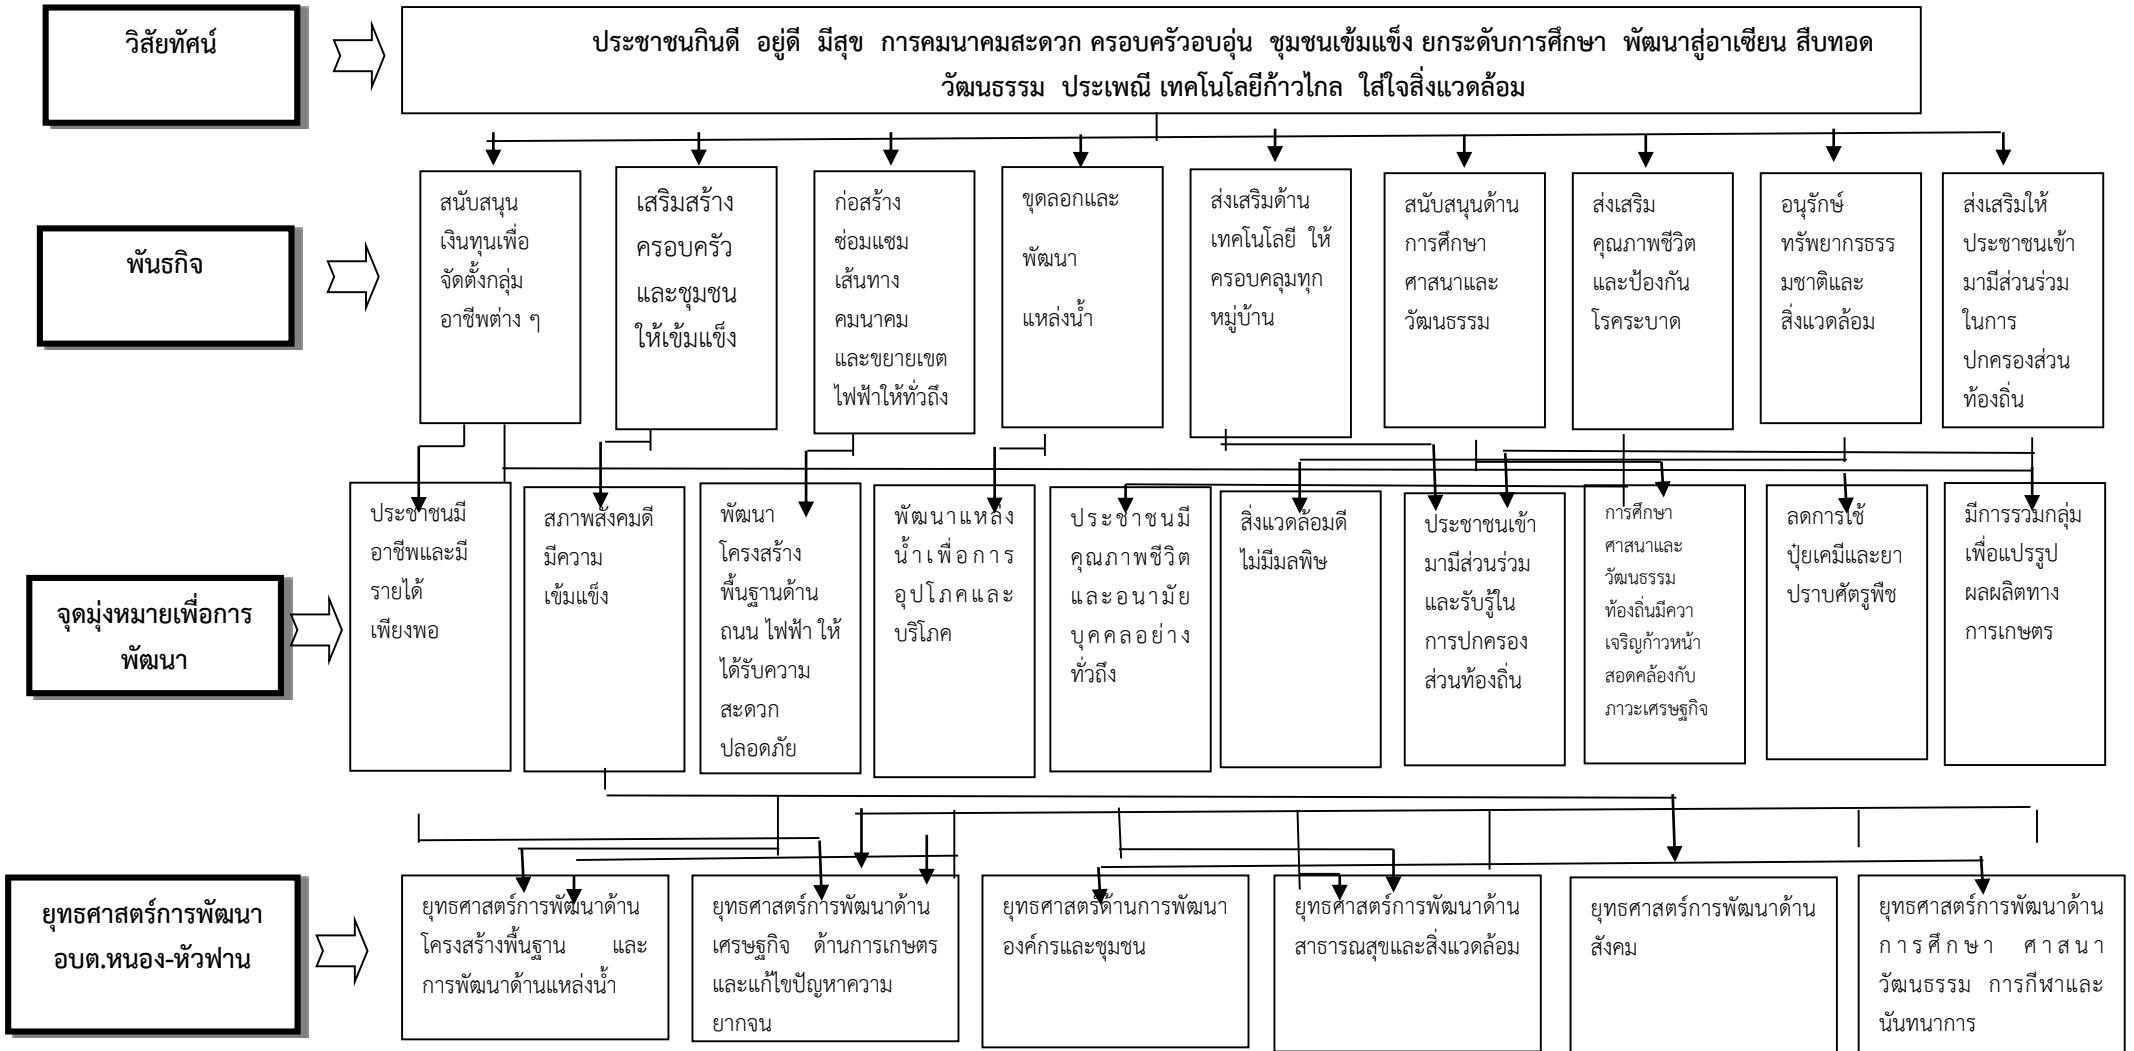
วิสัยทัศน์

ประชาชนกินดี อยู่ดี มีสุข การคมนาคมสะดวก ครอบครัวอบอุ่น ชุมชนเข้มแข็ง ยกระดับการศึกษา พัฒนาสู่อาเซียน สืบทอดวัฒนธรรม ประเพณี เทคโนโลยีก้าวไกล ใส่ใจสิ่งแวดล้อม

พันธกิจ

สนับสนุนเงินทุนเพื่อจัดตั้งกลุ่มอาชีพต่าง ๆ

เสริมสร้างครอบครัวและชุมชนให้เข้มแข็ง

ก่อสร้างซ่อมแซมเส้นทางคมนาคมและขยายเขตไฟฟ้าให้ทั่วถึง

ขุดลอกและพัฒนาแหล่งน้ำ

ส่งเสริมด้านเทคโนโลยี ให้ครอบคลุมทุกหมู่บ้าน

สนับสนุนด้านการศึกษาศาสนาและวัฒนธรรม

ส่งเสริมคุณภาพชีวิตและป้องกันโรคระบาด

อนุรักษ์ทรัพยากรธรรมชาติและสิ่งแวดล้อม

ส่งเสริมให้ประชาชนเข้ามามีส่วนร่วมในการปกครองส่วนท้องถิ่น

จุดมุ่งหมายเพื่อการพัฒนา

ประชาชนมีอาชีพและมีรายได้เพียงพอ

สภาพสังคมดีมีความเข้มแข็ง

พัฒนาโครงสร้างพื้นฐานด้านถนน ไฟฟ้า ให้ได้รับความสะดวกปลอดภัย

พัฒนาแหล่งน้ำเพื่อการอุปโภคและบริโภค

ประชาชนมีคุณภาพชีวิตและอนามัยบุคคลอย่างทั่วถึง

สิ่งแวดล้อมดีไม่มีมลพิษ

ประชาชนเข้ามามีส่วนร่วมและรับรู้ในการปกครองส่วนท้องถิ่น

การศึกษาศาสนาและวัฒนธรรมท้องถิ่นมีควาเจริญก้าวหน้าสอดคล้องกับภาวะเศรษฐกิจ

ลดการใช้ปุ๋ยเคมีและยาปราบศัตรูพืช

มีการรวมกลุ่มเพื่อแปรรูปผลผลิตทางการเกษตร

ยุทธศาสตร์การพัฒนา อบต.หนอง-หัวฟาน

ยุทธศาสตร์การพัฒนาด้านโครงสร้างพื้นฐาน และการพัฒนาด้านแหล่งน้ำ

ยุทธศาสตร์การพัฒนาด้านเศรษฐกิจ ด้านการเกษตรและแก้ไขปัญหาความยากจน

ยุทธศาสตร์ด้านการพัฒนาองค์กรและชุมชน

ยุทธศาสตร์การพัฒนาด้านสาธารณสุขและสิ่งแวดล้อม

ยุทธศาสตร์การพัฒนาด้านสังคม

ยุทธศาสตร์การพัฒนาด้านการศึกษา ศาสนา วัฒนธรรม การกีฬาและนันทนาการ